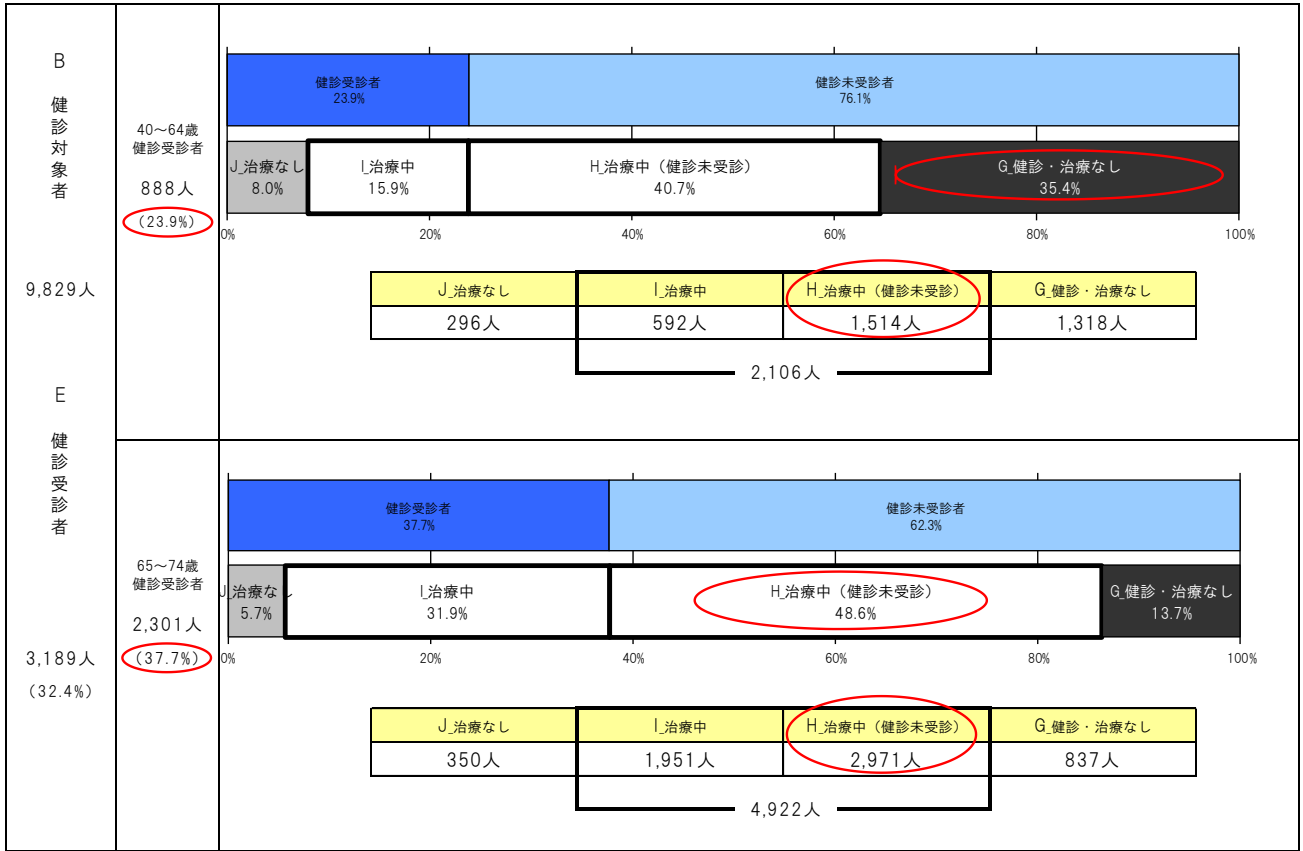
B
健診対象者

9,829人

E
健診受診者

3,189人
（32.4%）

40～64歳
健診受診者
888人
（23.9%）

健診受診者
23.9%

健診未受診者
76.1%

J_治療なし
8.0%

I_治療中
15.9%

H_治療中（健診未受診）
40.7%

G_健診・治療なし
35.4%

0% 20% 40% 60% 80% 100%

| J_治療なし | I_治療中 | H_治療中（健診未受診） | G_健診・治療なし |
|---|---|---|---|
| 296人 | 592人 | 1,514人 | 1,318人 |

2,106人

65～74歳
健診受診者
2,301人
（37.7%）

健診受診者
37.7%

健診未受診者
62.3%

J_治療なし
5.7%

I_治療中
31.9%

H_治療中（健診未受診）
48.6%

G_健診・治療なし
13.7%

0% 20% 40% 60% 80% 100%

| J_治療なし | I_治療中 | H_治療中（健診未受診） | G_健診・治療なし |
|---|---|---|---|
| 350人 | 1,951人 | 2,971人 | 837人 |

4,922人